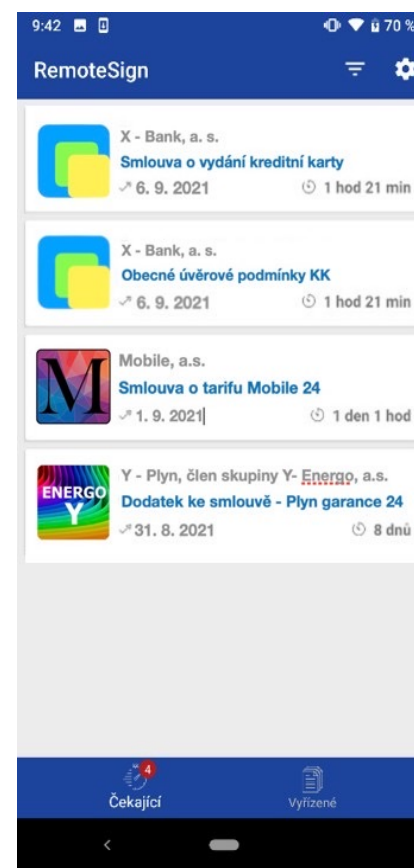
9:42 70 %

RemoteSign

X - Bank, a. s.
Smlouva o vydání kreditní karty
6. 9. 2021
1 hod 21 min

X - Bank, a. s.
Obecné úvěrové podmínky KK
6. 9. 2021
1 hod 21 min

M
Mobile, a.s.
Smlouva o tarifu Mobile 24
1. 9. 2021
1 den 1 hod

ENERGO Y
Y - Plyn, člen skupiny Y- Energo, a.s.
Dodatek ke smlouvě - Plyn garance 24
31. 8. 2021
8 dnů

4
Čekající
Vyřízené